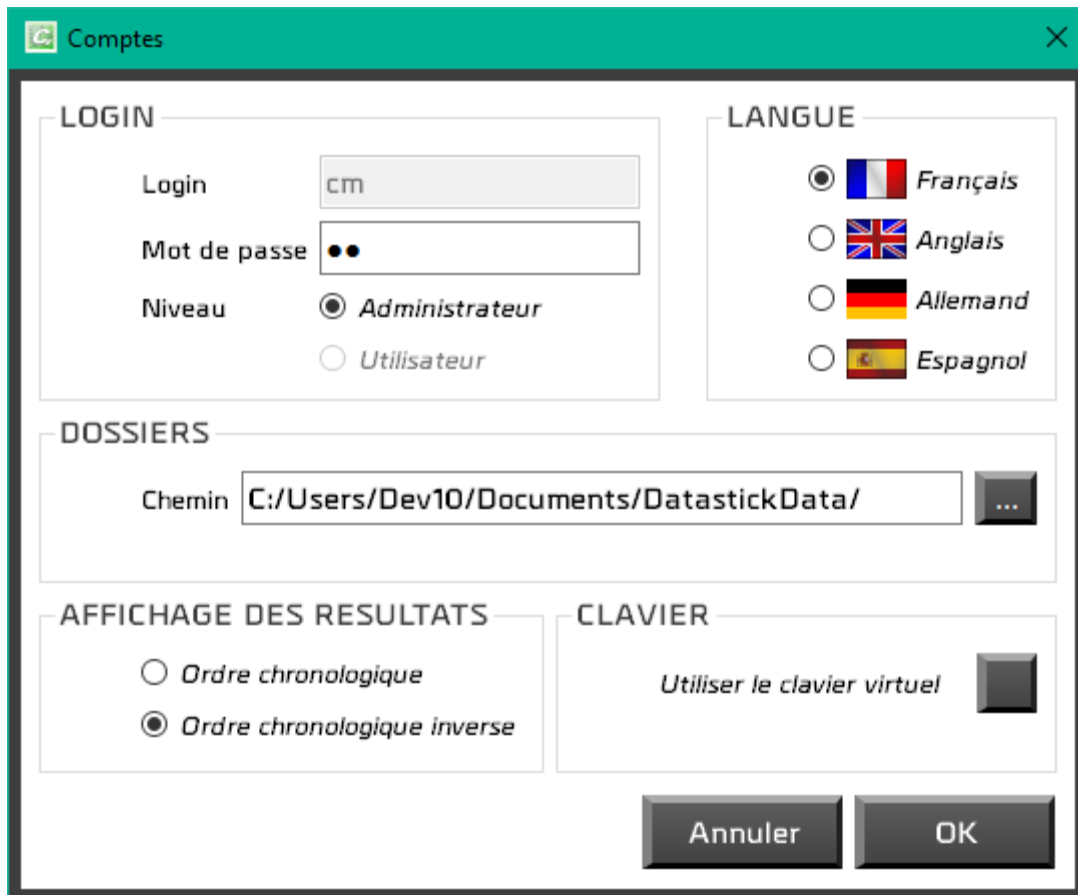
Comptes

LOGIN

Login cm

Mot de passe ••

Niveau Administrateur

Utilisateur

LANGUE

Français

Anglais

Allemand

Espagnol

DOSSIERS

Chemin C:/Users/Dev10/Documents/DatastickData/ ...

AFFICHAGE DES RESULTATS

Ordre chronologique

Ordre chronologique inverse

CLAVIER

Utiliser le clavier virtuel

Annuler OK